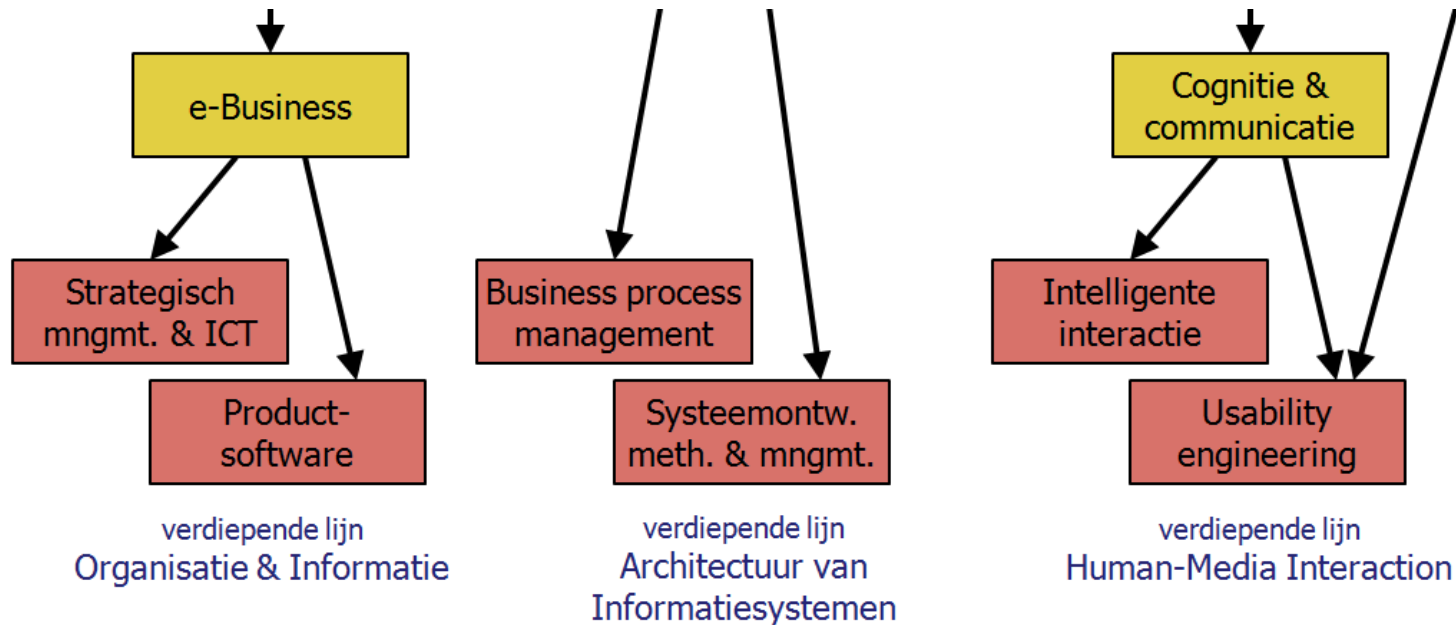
e-Business

Strategisch mngmt. & ICT

Productsoftware

verdiepende lijn
Organisatie & Informatie

Business process management

Systeemontw. meth. & mngmt.

verdiepende lijn
Architectuur van Informatiesystemen

Cognitie & communicatie

Intelligente interactie

Usability engineering

verdiepende lijn
Human-Media Interaction